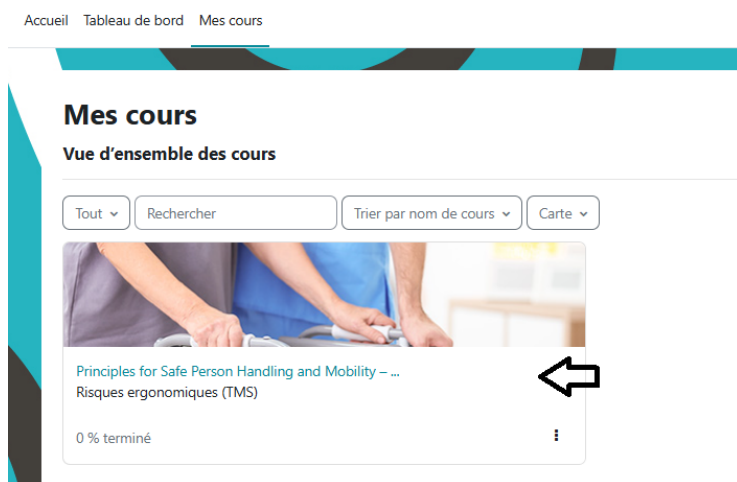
Accueil Tableau de bord Mes cours

Mes cours

Vue d'ensemble des cours

Tout

Rechercher

Trier par nom de cours

Carte

Principles for Safe Person Handling and Mobility – ...

Risques ergonomiques (TMS)

0 % terminé